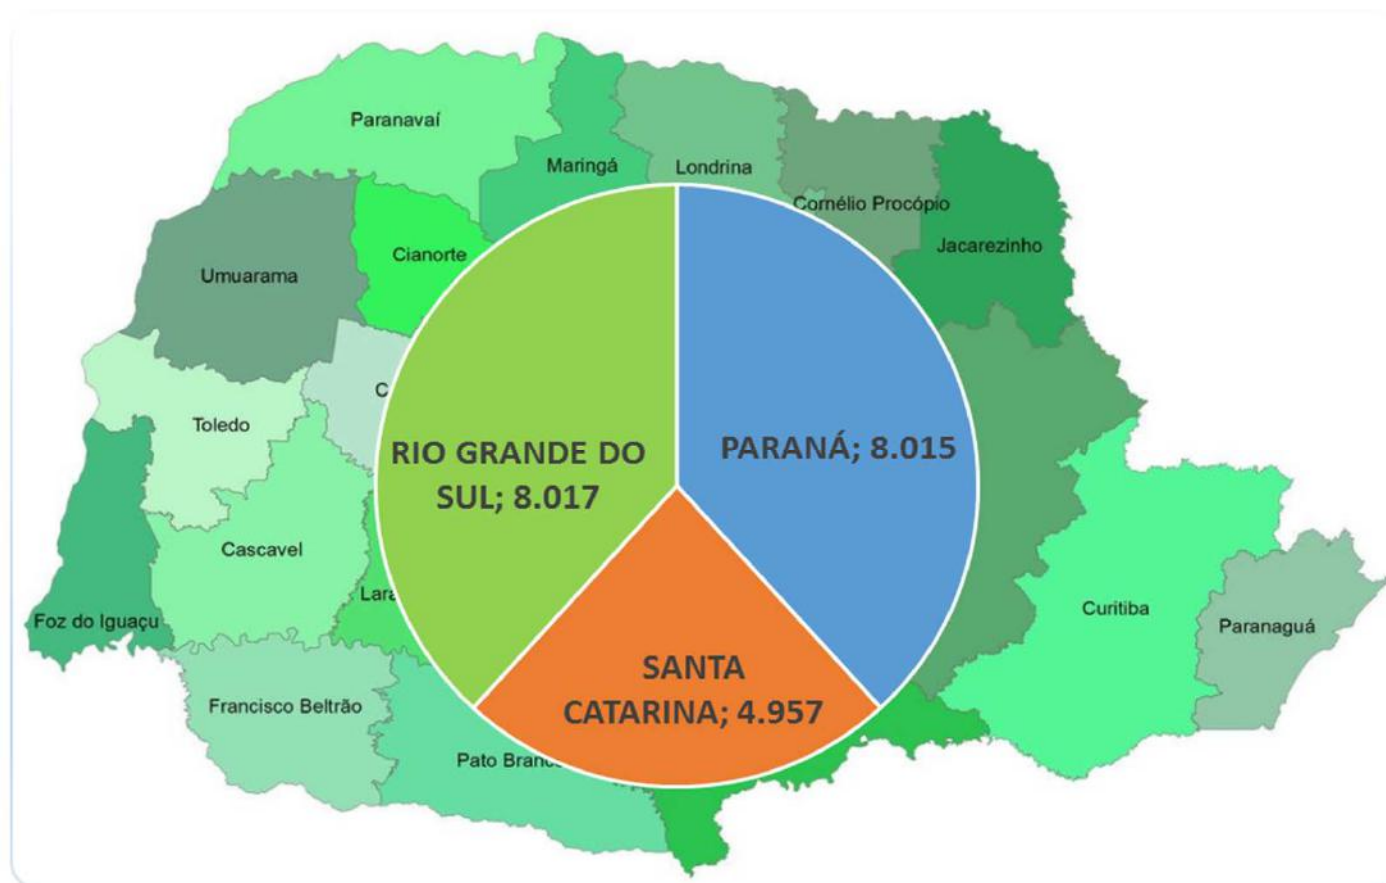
Paranavaí

Maringá

Londrina

Cornélio Procópio

Jacarezinho

Cianorte

Umuarama

C

Toledo

Cascavel

Lara

Foz do Iguaçu

Francisco Beltrão

Pato Branc

Curitiba

Paranaguá

RIO GRANDE DO SUL; 8.017

PARANÁ; 8.015

SANTA CATARINA; 4.957